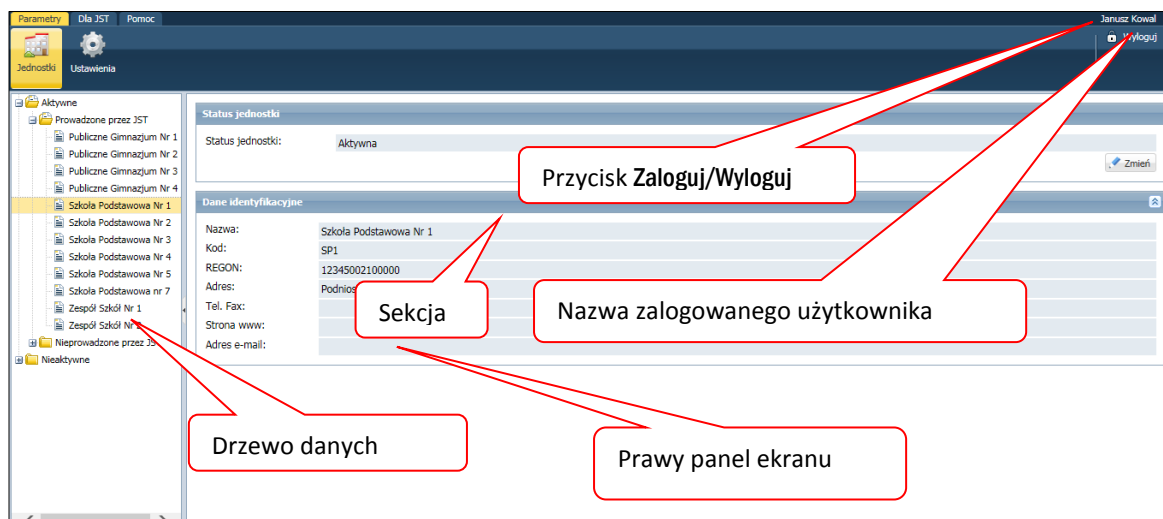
Parametry Dla JST Pomoc

Janusz Kowal

Wyloguj

Jednostki Ustawienia

Aktywne
Prowadzone przez JST
Publiczne Gimnazjum Nr 1
Publiczne Gimnazjum Nr 2
Publiczne Gimnazjum Nr 3
Publiczne Gimnazjum Nr 4
Szkoła Podstawowa Nr 1
Szkoła Podstawowa Nr 2
Szkoła Podstawowa Nr 3
Szkoła Podstawowa Nr 4
Szkoła Podstawowa Nr 5
Szkoła Podstawowa nr 7
Zespół Szkół Nr 1
Zespół Szkół Nr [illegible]
Nieprowadzone przez JS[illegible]
Nieaktywne

Status jednostki

Status jednostki: Aktywna

Zmień

Przycisk Zaloguj/Wyloguj

Dane identyfikacyjne

Nazwa: Szkoła Podstawowa Nr 1
Kod: SP1
REGON: 12345002100000
Adres: Podnios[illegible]
Tel. Fax:
Strona www:
Adres e-mail:

Sekcja

Nazwa zalogowanego użytkownika

Drzewo danych

Prawy panel ekranu